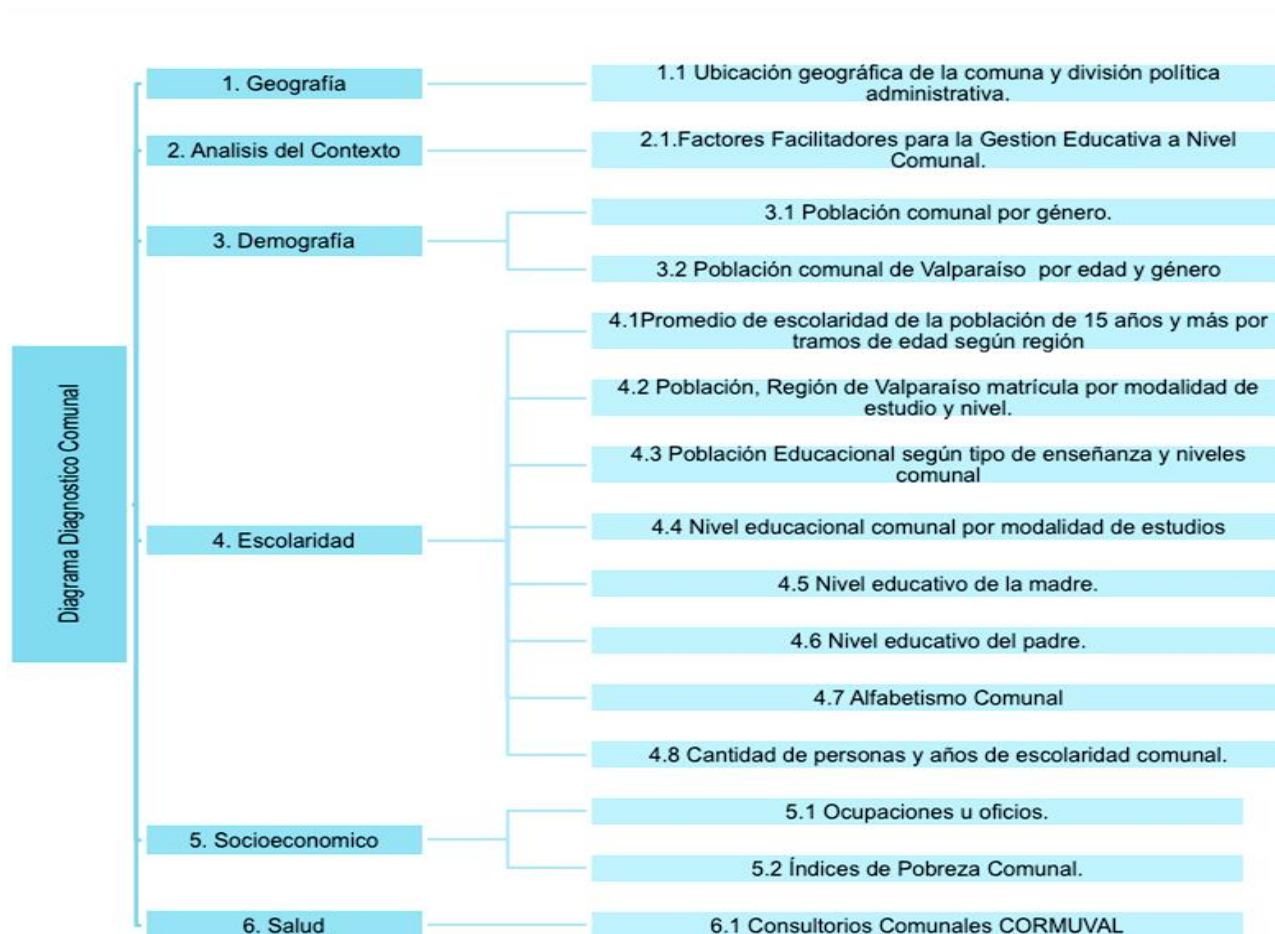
Diagrama Diagnostico Comunal

1. Geografía

1.1 Ubicación geográfica de la comuna y división política administrativa.

2. Analisis del Contexto

2.1.Factores Facilitadores para la Gestion Educativa a Nivel Comunal.

3. Demografía

3.1 Población comunal por género.

3.2 Población comunal de Valparaíso por edad y género

4. Escolaridad

4.1Promedio de escolaridad de la población de 15 años y más por tramos de edad según región

4.2 Población, Región de Valparaíso matrícula por modalidad de estudio y nivel.

4.3 Población Educacional según tipo de enseñanza y niveles comunal

4.4 Nivel educacional comunal por modalidad de estudios

4.5 Nivel educativo de la madre.

4.6 Nivel educativo del padre.

4.7 Alfabetismo Comunal

4.8 Cantidad de personas y años de escolaridad comunal.

5. Socioeconomico

5.1 Ocupaciones u oficios.

5.2 Índices de Pobreza Comunal.

6. Salud

6.1 Consultorios Comunales CORMUVAL